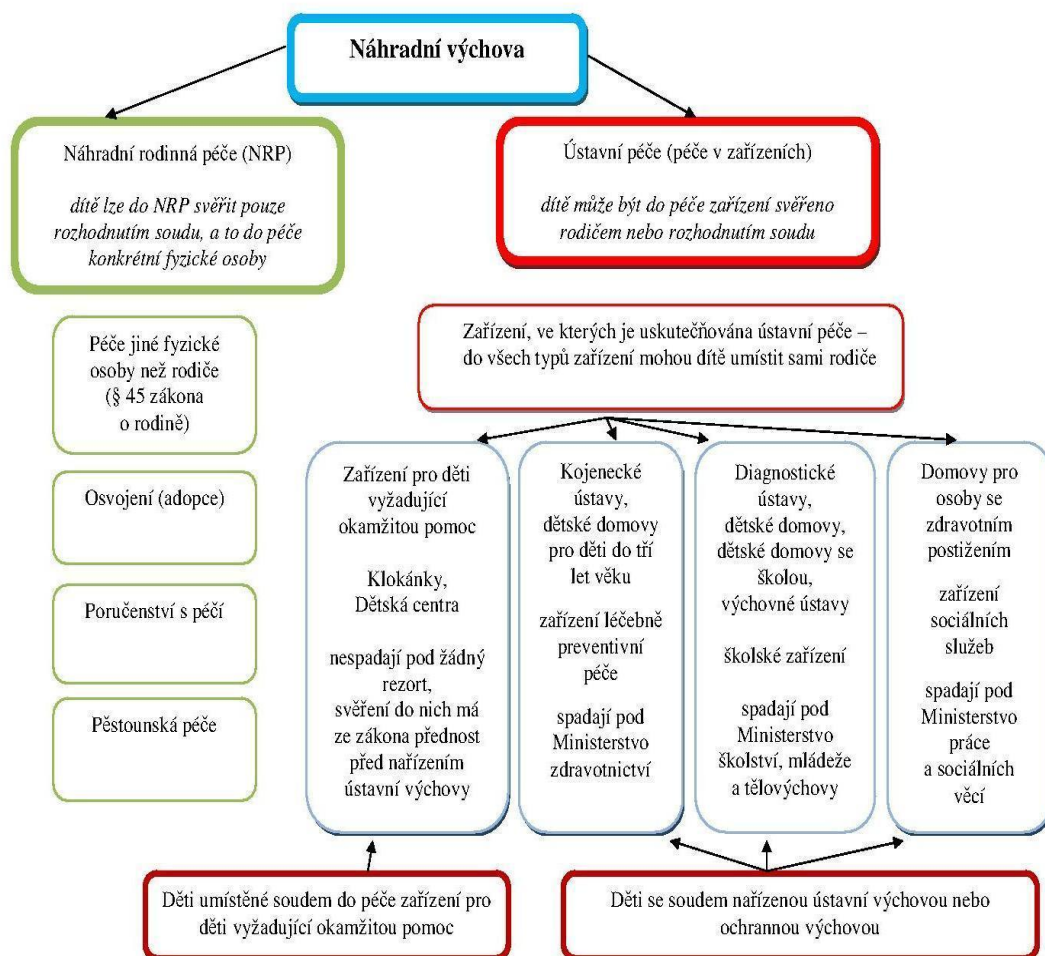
Náhradní výchova

Náhradní rodinná péče (NRP)

*dítě lze do NRP svěřit pouze rozhodnutím soudu, a to do péče konkrétní fyzické osoby*

Ústavní péče (péče v zařízeních)

*dítě může být do péče zařízení svěřeno rodičem nebo rozhodnutím soudu*

Péče jiné fyzické osoby než rodiče (§ 45 zákona o rodině)

Osvojení (adopce)

Poručenství s péčí

Pěstounská péče

Zařízení, ve kterých je uskutečňována ústavní péče – do všech typů zařízení mohou dítě umístit sami rodiče

Zařízení pro děti vyžadující okamžitou pomoc

Klokánky, Dětská centra

nespadají pod žádný rezort, svěření do nich má ze zákona přednost před nařízením ústavní výchovy

Kojenecké ústavy, dětské domovy pro děti do tří let věku

zařízení léčebně preventivní péče

spadají pod Ministerstvo zdravotnictví

Diagnostické ústavy, dětské domovy, dětské domovy se školou, výchovné ústavy

školské zařízení

spadají pod Ministerstvo školství, mládeže a tělovýchovy

Domovy pro osoby se zdravotním postižením

zařízení sociálních služeb

spadají pod Ministerstvo práce a sociálních věcí

Děti umístěné soudem do péče zařízení pro děti vyžadující okamžitou pomoc

Děti se soudem nařízenou ústavní výchovou nebo ochrannou výchovou